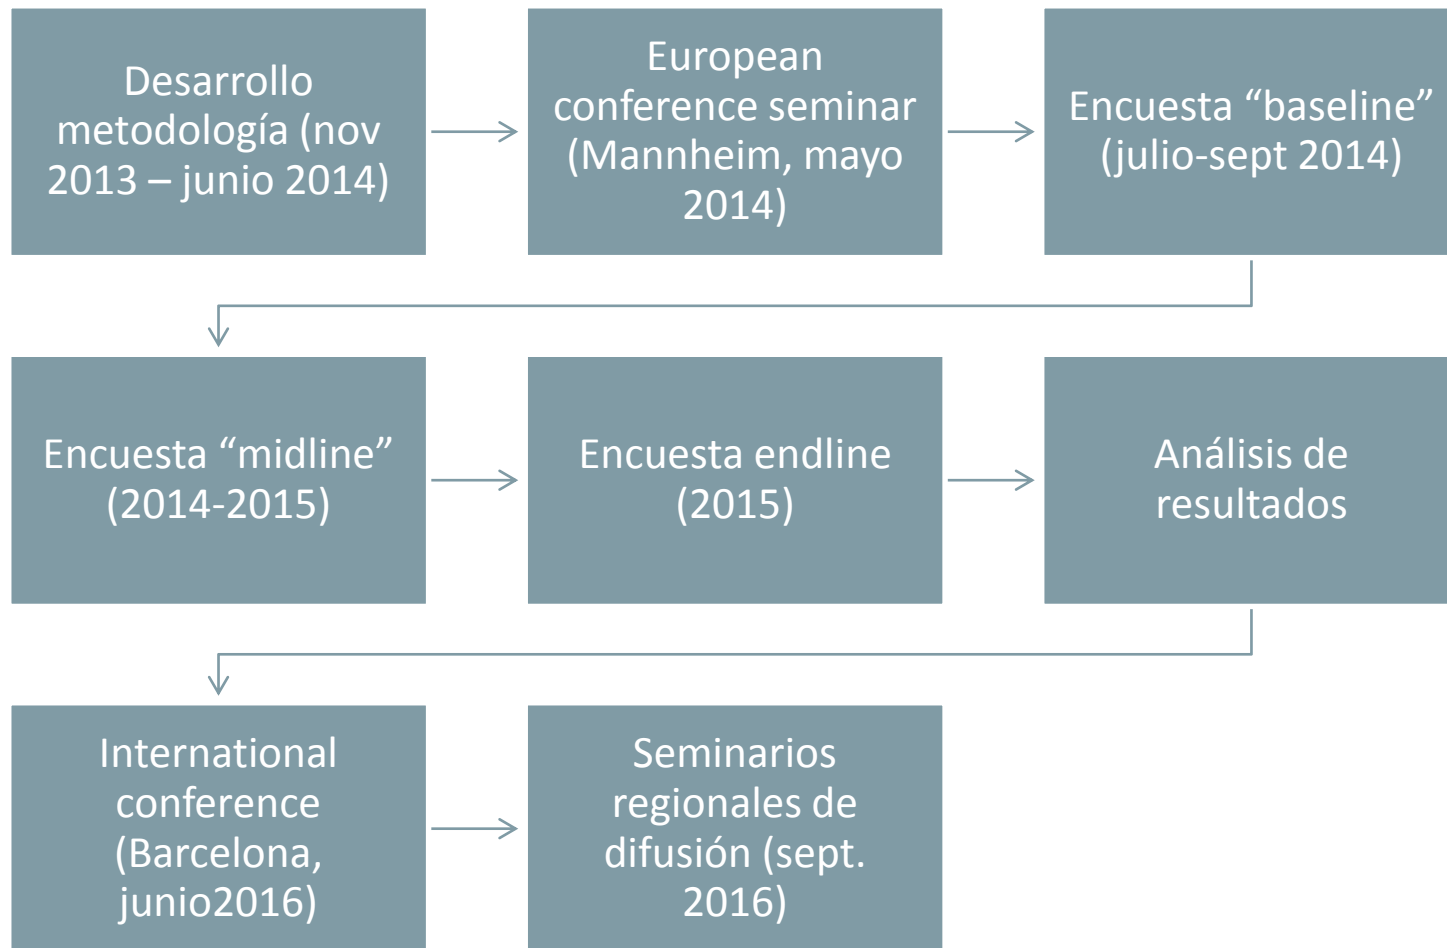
Desarrollo metodología (nov 2013 – junio 2014)

European conference seminar (Mannheim, mayo 2014)

Encuesta “baseline” (julio-sept 2014)

Encuesta “midline” (2014-2015)

Encuesta endline (2015)

Análisis de resultados

International conference (Barcelona, junio2016)

Seminarios regionales de difusión (sept. 2016)